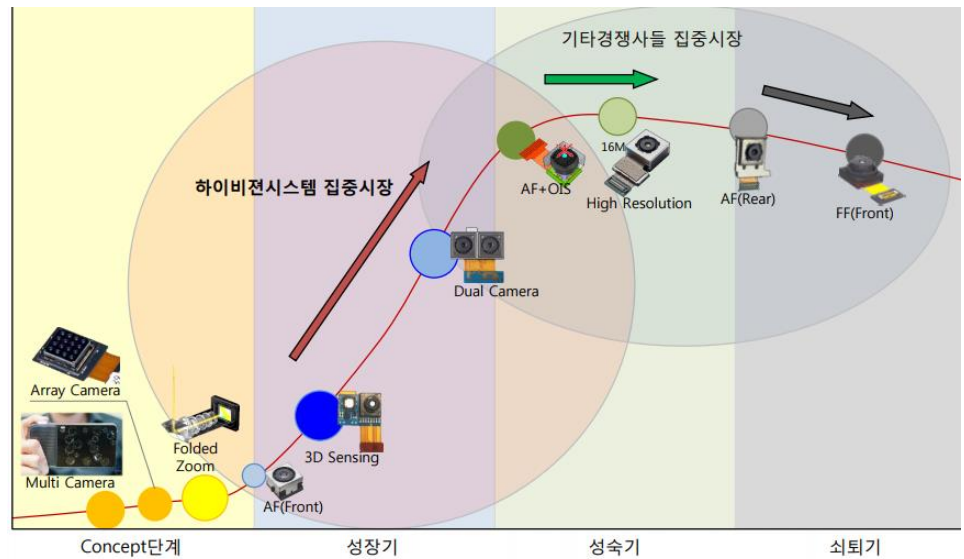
기타경쟁사들 집중시장

하이비젼시스템 집중시장

16M

AF+OIS

High Resolution

AF(Rear)

FF(Front)

Dual Camera

Array Camera

Folded Zoom

3D Sensing

Multi Camera

AF(Front)

Concept단계

성장기

성숙기

쇠퇴기